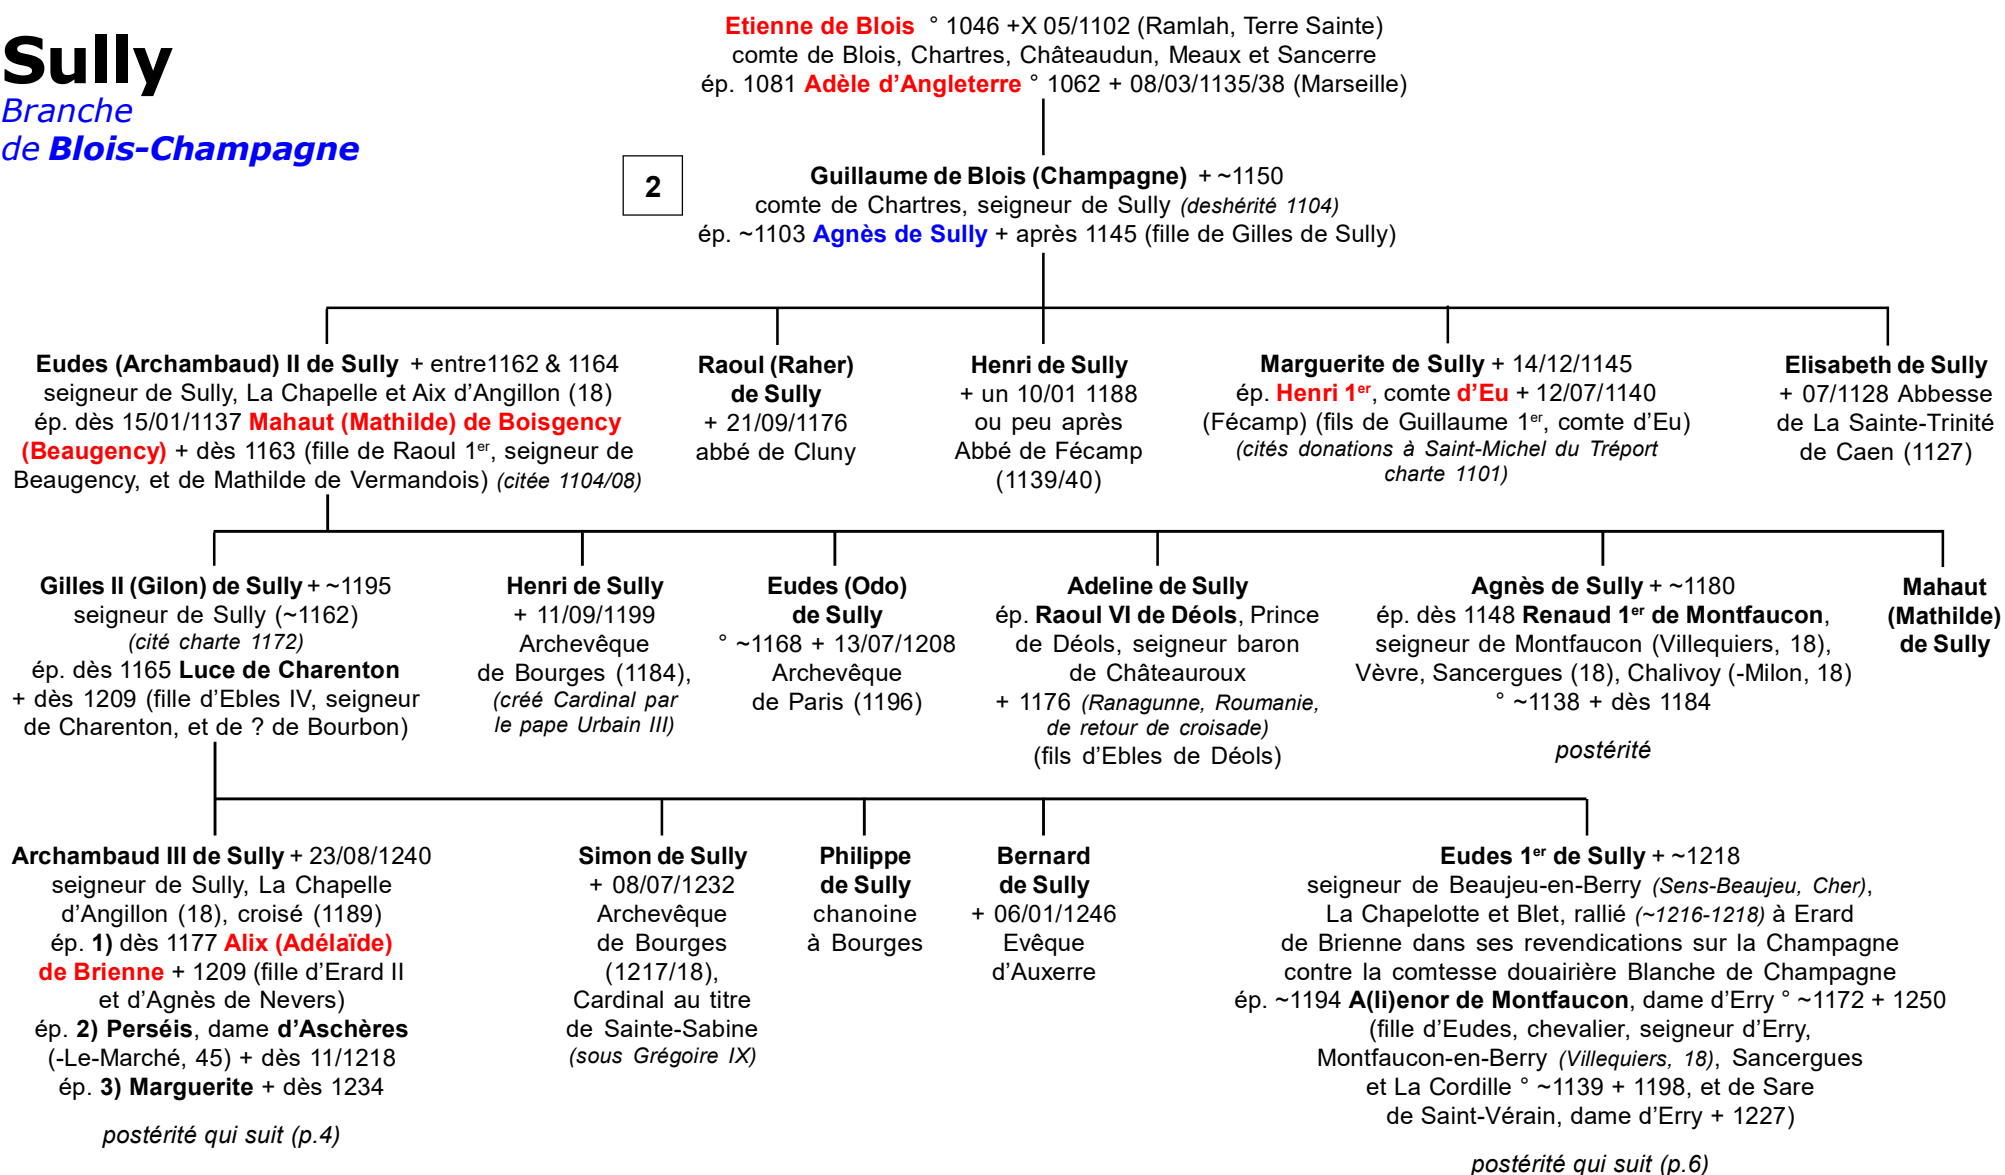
Sully
Branche
de Blois-Champagne

Etienne de Blois ° 1046 +X 05/1102 (Ramlah, Terre Sainte)
comte de Blois, Chartres, Châteaudun, Meaux et Sancerre
ép. 1081 Adèle d'Angleterre ° 1062 + 08/03/1135/38 (Marseille)

2

Guillaume de Blois (Champagne) + ~1150
comte de Chartres, seigneur de Sully (deshérité 1104)
ép. ~1103 Agnès de Sully + après 1145 (fille de Gilles de Sully)

Eudes (Archambaud) II de Sully + entre1162 & 1164
seigneur de Sully, La Chapelle et Aix d'Angillon (18)
ép. dès 15/01/1137 Mahaut (Mathilde) de Boisgency (Beaugency) + dès 1163 (fille de Raoul 1$^{er}$, seigneur de Beaugency, et de Mathilde de Vermandois) (citée 1104/08)

Raoul (Raher) de Sully
+ 21/09/1176
abbé de Cluny

Henri de Sully
+ un 10/01 1188
ou peu après
Abbé de Fécamp
(1139/40)

Marguerite de Sully + 14/12/1145
ép. Henri 1$^{er}$, comte d'Eu + 12/07/1140 (Fécamp) (fils de Guillaume 1$^{er}$, comte d'Eu)
(cités donations à Saint-Michel du Tréport charte 1101)

Elisabeth de Sully
+ 07/1128 Abbesse
de La Sainte-Trinité
de Caen (1127)

Gilles II (Gilon) de Sully + ~1195
seigneur de Sully (~1162)
(cité charte 1172)
ép. dès 1165 Luce de Charenton
+ dès 1209 (fille d'Ebles IV, seigneur de Charenton, et de ? de Bourbon)

Henri de Sully
+ 11/09/1199
Archevêque
de Bourges (1184),
(créé Cardinal par le pape Urbain III)

Eudes (Odo) de Sully
° ~1168 + 13/07/1208
Archevêque
de Paris (1196)

Adeline de Sully
ép. Raoul VI de Déols, Prince de Déols, seigneur baron de Châteauroux
+ 1176 (Ranagunne, Roumanie, de retour de croisade)
(fils d'Ebles de Déols)

Agnès de Sully + ~1180
ép. dès 1148 Renaud 1$^{er}$ de Montfaucon,
seigneur de Montfaucon (Villequiers, 18),
Vèvre, Sancergues (18), Chalivoy (-Milon, 18)
° ~1138 + dès 1184

postérité

Mahaut (Mathilde) de Sully

Archambaud III de Sully + 23/08/1240
seigneur de Sully, La Chapelle d'Angillon (18), croisé (1189)
ép. 1) dès 1177 Alix (Adélaïde) de Brienne + 1209 (fille d'Erard II et d'Agnès de Nevers)
ép. 2) Perséis, dame d'Aschères (-Le-Marché, 45) + dès 11/1218
ép. 3) Marguerite + dès 1234

postérité qui suit (p.4)

Simon de Sully
+ 08/07/1232
Archevêque
de Bourges
(1217/18),
Cardinal au titre
de Sainte-Sabine
(sous Grégoire IX)

Philippe de Sully
chanoine
à Bourges

Bernard de Sully
+ 06/01/1246
Evêque
d'Auxerre

Eudes 1$^{er}$ de Sully + ~1218
seigneur de Beaujeu-en-Berry (Sens-Beaujeu, Cher),
La Chapelotte et Blet, rallié (~1216-1218) à Erard
de Brienne dans ses revendications sur la Champagne
contre la comtesse douairière Blanche de Champagne
ép. ~1194 A(li)enor de Montfaucon, dame d'Erry ° ~1172 + 1250
(fille d'Eudes, chevalier, seigneur d'Erry,
Montfaucon-en-Berry (Villequiers, 18), Sancergues
et La Cordille ° ~1139 + 1198, et de Sare
de Saint-Vérain, dame d'Erry + 1227)

postérité qui suit (p.6)